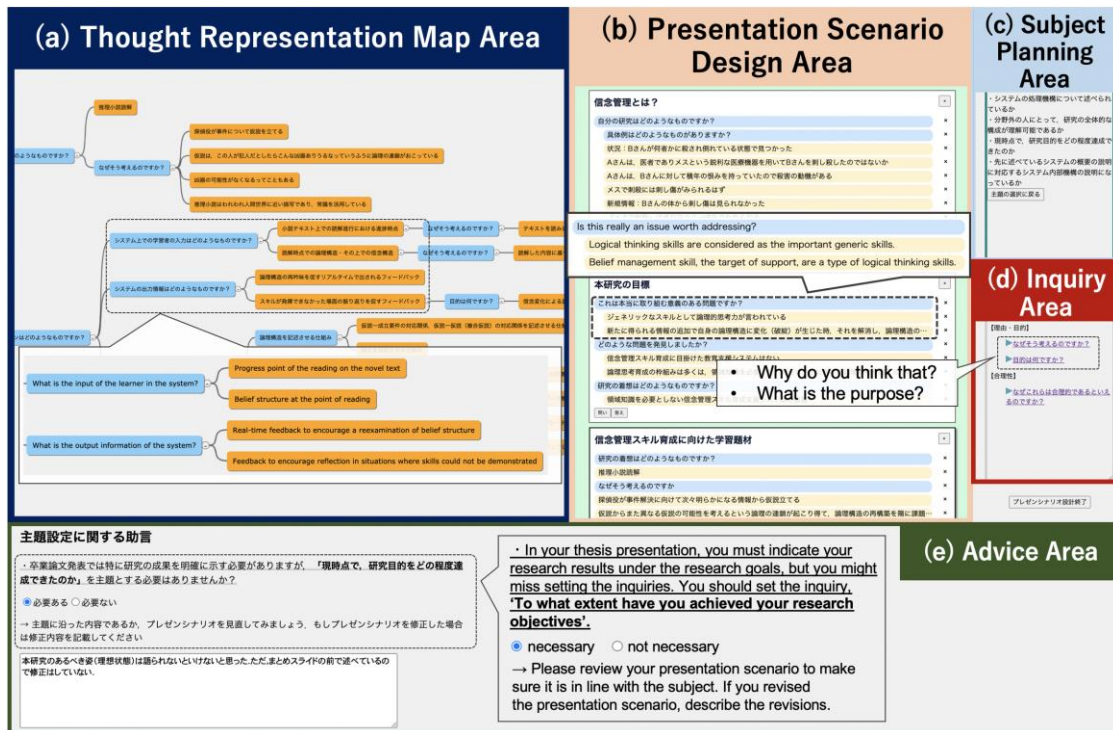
(a) Thought Representation Map Area

推理小説読解

のようなものですか？

なぜそう考えるのですか？

探偵役が事件について仮説を立てる

仮説は、この人が犯人だとしたらこんな出来事が起きるなどといったように論理の連鎖がおこっている

出題の可能性がなくなるってこともある

推理小説はわれわれ人間世界に近い描写であり、常識を活用している

システム上での学習者の入力はどのようなものですか？

小説テキスト上での読解進行における選択時点

読解時点での出題構造・その上での信念構造

なぜそう考えるのですか？

テキストを読み

なぜそう考えるのですか？

読解した内容に

システムの出力情報はどのようなものですか？

論理構造の再吟味を促すリアルタイムで出されるフィードバック

スキルが発揮できなかった場面の振り返りを促すフィードバック

目的は何ですか？

信念変化による

のようなものですか？

論理構造を記述させる仕組み

仮説一成立事件の対応関係、仮説一仮説（複合仮説）の対応関係を記述させる仕組み

What is the input of the learner in the system?

Progress point of the reading on the novel text

Belief structure at the point of reading

What is the output information of the system?

Real-time feedback to encourage a reexamination of belief structure

Feedback to encourage reflection in situations where skills could not be demonstrated

(b) Presentation Scenario Design Area

信念管理とは？

自分の研究はどのようなものですか？

具体例はどのようなものがありますか？

状況：Bさんが何者かに殺され倒れている状態で見つかった

Aさんは、医者でありメスという鋭利な医療機器を用いてBさんを刺し殺したのではないか

Aさんは、Bさんに対して積年の恨みを持っていたので殺害の動機がある

メスで刺殺には刺し傷がみられるはず

新規情報：Bさんの体から刺し傷は見られなかった

Is this really an issue worth addressing?

Logical thinking skills are considered as the important generic skills.

Belief management skill, the target of support, are a type of logical thinking skills.

本研究の目標

これは本当に取り組む意義のある問題ですか？

ジェネリックなスキルとして論理的思考力が言われている

新たに得られる情報の追加で自身の論理構造に変化（破綻）が生じた時、それを解消し、論理構造の…

どのような問題を発見しましたか？

信念管理スキル育成に目指けた教育支援システムはない

論理思考育成の枠組みは多くは、領

研究の着想はどのようなものですか？

領域知識を必要としない信念管理ス

Why do you think that?

What is the purpose?

信念管理スキル育成に向けた学習題材

研究の着想はどのようなものですか？

推理小説読解

なぜそう考えるのですか

探偵役が事件解決に向けて次々明らかになる情報から仮説を立てる

仮説からまた異なる仮説の可能性を考えるという論理の連鎖が起こり得て、論理構造の再構築を随に課題…

(c) Subject Planning Area

・システムの処理機構について述べられているか

・分野外の人にとって、研究の全体的な構成が理解可能であるか

・現時点で、研究目的をどの程度達成できたか

・先に述べているシステムの概要の説明に対応するシステム内部機構の説明になっているか

主題の選択に戻る

(d) Inquiry Area

【理由・目的】

▶なぜそう考えるのですか？

▶目的は何ですか？

【合理性】

▶なぜこれらは合理的であるといえるのですか？

プレゼンシナリオ設計終了

主題設定に関する助言

・卒業論文発表では特に研究の成果を明確に示す必要がありますが、「現時点で、研究目的をどの程度達成できたのか」を主題とする必要はありませんか？

必要ある　必要ない

→ 主題に沿った内容であるか、プレゼンシナリオを見直してみましょう，もしプレゼンシナリオを修正した場合は修正内容を記載してください

本研究のあるべき姿(理想状態)は語られないといけないと思った.ただ,まとめスライドの前で述べているので修正はしていない.

・In your thesis presentation, you must indicate your research results under the research goals, but you might miss setting the inquiries. You should set the inquiry, 'To what extent have you achieved your research objectives'.

necessary　not necessary

→ Please review your presentation scenario to make sure it is in line with the subject. If you revised the presentation scenario, describe the revisions.

(e) Advice Area